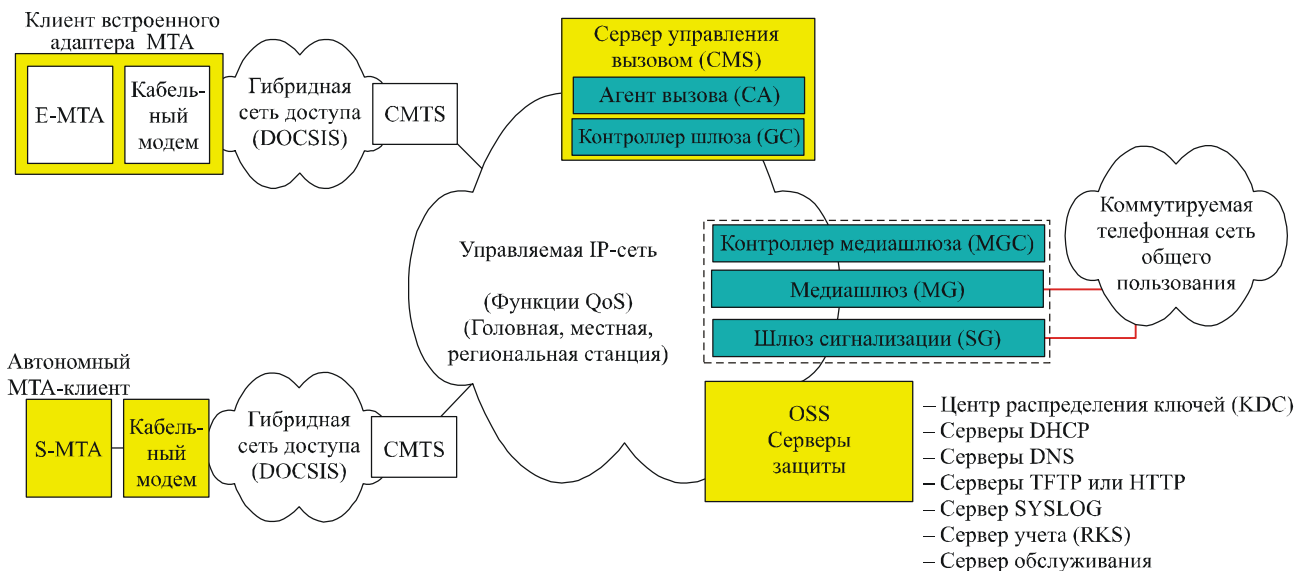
Клиент встроенного адаптера MTA

E-MTA

Кабельный модем

Гибридная сеть доступа (DOCSIS)

CMTS

Сервер управления вызовом (CMS)

Агент вызова (CA)

Контроллер шлюза (GC)

Управляемая IP-сеть

(Функции QoS) (Головная, местная, региональная станция)

Контроллер медиашлюза (MGC)

Медиашлюз (MG)

Шлюз сигнализации (SG)

Коммутируемая телефонная сеть общего пользования

Автономный MTA-клиент

S-MTA

Кабельный модем

Гибридная сеть доступа (DOCSIS)

CMTS

OSS Серверы защиты

– Центр распределения ключей (KDC)
– Серверы DHCP
– Серверы DNS
– Серверы TFTP или HTTP
– Сервер SYSLOG
– Сервер учета (RKS)
– Сервер обслуживания